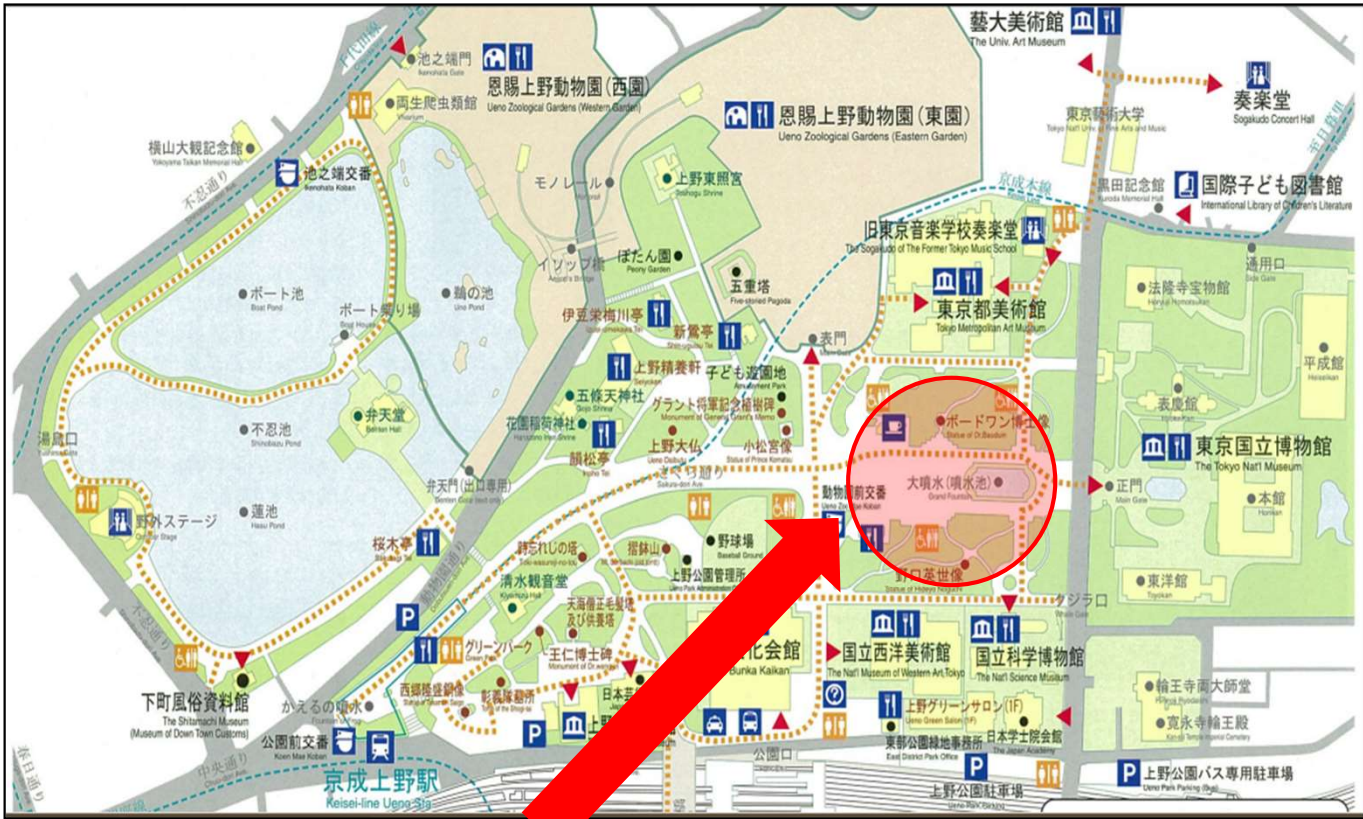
藝大美術館
The Univ. Art Museum

奏楽堂
Sogakudo Concert Hall

東京藝術大学
Tokyo Nat'l University of Fine Arts and Music

池之端門
Ikenohata Gate

恩賜上野動物園(西園)
Ueno Zoological Gardens (Western Garden)

恩賜上野動物園(東園)
Ueno Zoological Gardens (Eastern Garden)

両生爬虫類館
Vivarium

横山大観記念館
Yokoyama Taikan Memorial Hall

池之端交番
Ikenohata Koban

不忍通り

モノレール

上野東照宮
Toshogu Shrine

京成本線

黒田記念館
Kuroda Memorial Hall

国際子ども図書館
International Library of Children's Literature

旧東京音楽学校奏楽堂
The Sogakudo of The Former Tokyo Music School

イソップ橋
Aesop's Bridge

ぼたん園
Peony Garden

五重塔
Five-storied Pagoda

ボート池
Boat Pond

ボート乗り場
Boat House

鵜の池
Uno Pond

伊豆栄梅川亭

新鶯亭
Shin-uguisu Tei

表門

東京都美術館
Tokyo Metropolitan Art Museum

法隆寺宝物館
Horyuji Homotsukan

通用口

平成館
Heiseikan

上野精養軒
Seiyoken

子ども遊園地
Amusement Park

五條天神社
Gojo Shrine

グラント将軍記念植樹碑
Monument of General Grant's Memorial

表慶館
Hyokeikan

花園稲荷神社
Hanazono Inari Shrine

弁天堂
Benten Hall

不忍池
Shinobazu Pond

ボードワン博士像
Statue of Dr.Bauduin

東京国立博物館
The Tokyo Nat'l Museum

湯島口

上野大仏
Ueno Daibutsu

小松宮像
Statue of Prince Komatsu

韻松亭
Insho Tei

さくら通り
Sakura-dori Ave

大噴水(噴水池)
Grand Fountain

正門
Main Gate

本館
Honkan

弁天門(出口専用)
Benten Gate

動物園前交番
Ueno Zoo Koban

野外ステージ
Outdoor Stage

蓮池
Hasu Pond

桜木亭

時忘れじの塔
Toki-wasureji-no-to

擂鉢山

野球場
Baseball Ground

上野公園管理所

野口英世像
Statue of Hideyo Noguchi

東洋館
Toyokan

清水観音堂
Kiyomizu Hall

天海僧正毛髪塔及び供養塔

グリーンパーク
Green Park

王仁博士碑
Monument of Dr.Wani

東京文化会館
Bunka Kaikan

国立西洋美術館
The Nat'l Museum of Western Art,Tokyo

国立科学博物館
The Nat'l Science Museum

ウグイス口

輪王寺両大師堂

寛永寺輪王殿

下町風俗資料館
The Shitamachi Museum (Museum of Down Town Customs)

かえるの噴水
Fountain

西郷隆盛銅像
Statue of Takamori Saigo

彰義隊墓所

日本芸術院

上野グリーンサロン(1F)
Ueno Green Salon (1F)

東部公園緑地事務所
East District Park Office

日本学士院会館
The Japan Academy

公園前交番
Koen Mae Koban

公園口

京成上野駅
Keisei-line Ueno Sta.

中央通り

春日通り

上野公園専用駐車場
Ueno Park Parking

上野公園バス専用駐車場
Ueno Park Parking (Bus)

P